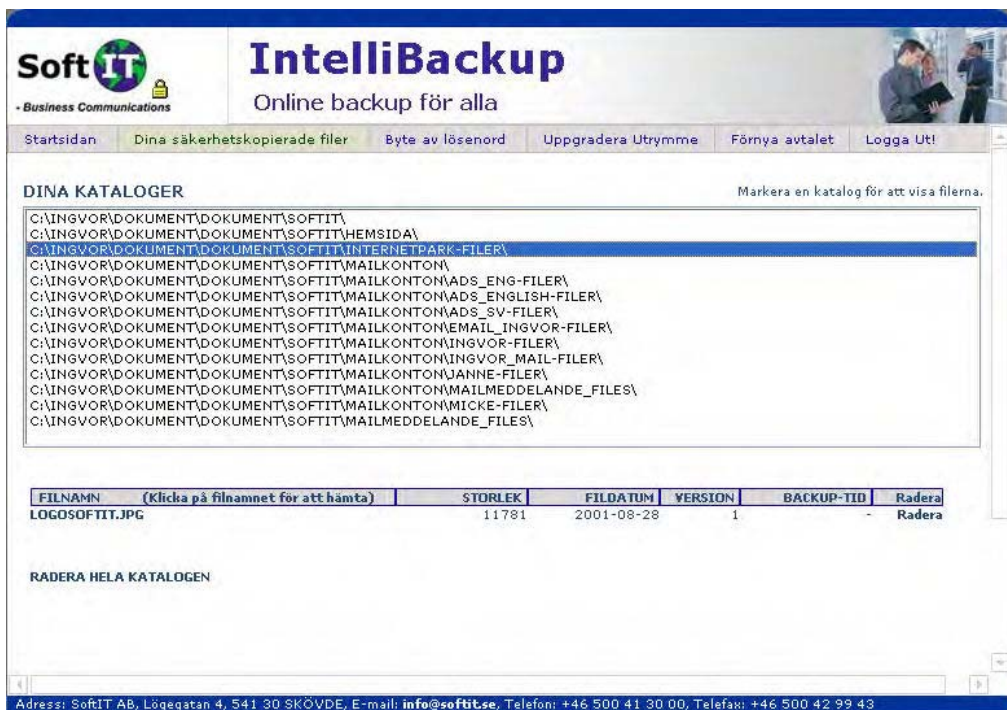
Soft IT
- Business Communications

IntelliBackup
Online backup för alla

Startsidan | Dina säkerhetskopierade filer | Byte av lösenord | Uppgradera Utrymme | Förnya avtalet | Logga Ut!

DINA KATALOGER

Markera en katalog för att visa filerna.

C:\INGVOR\DOKUMENT\DOKUMENT\SOFTIT\
C:\INGVOR\DOKUMENT\DOKUMENT\SOFTIT\HEMSIDA\
C:\INGVOR\DOKUMENT\DOKUMENT\SOFTIT\INTERNETPARK-FILER\
C:\INGVOR\DOKUMENT\DOKUMENT\SOFTIT\MAILKONTON\
C:\INGVOR\DOKUMENT\DOKUMENT\SOFTIT\MAILKONTON\ADS_ENG-FILER\
C:\INGVOR\DOKUMENT\DOKUMENT\SOFTIT\MAILKONTON\ADS_ENGLISH-FILER\
C:\INGVOR\DOKUMENT\DOKUMENT\SOFTIT\MAILKONTON\ADS_SV-FILER\
C:\INGVOR\DOKUMENT\DOKUMENT\SOFTIT\MAILKONTON\EMAIL_INGVOR-FILER\
C:\INGVOR\DOKUMENT\DOKUMENT\SOFTIT\MAILKONTON\INGVOR-FILER\
C:\INGVOR\DOKUMENT\DOKUMENT\SOFTIT\MAILKONTON\INGVOR_MAIL-FILER\
C:\INGVOR\DOKUMENT\DOKUMENT\SOFTIT\MAILKONTON\JANNE-FILER\
C:\INGVOR\DOKUMENT\DOKUMENT\SOFTIT\MAILKONTON\MAILMEDDELANDE_FILES\
C:\INGVOR\DOKUMENT\DOKUMENT\SOFTIT\MAILKONTON\MICKE-FILER\
C:\INGVOR\DOKUMENT\DOKUMENT\SOFTIT\MAILMEDDELANDE_FILES\

| FILNAMN (Klicka på filnamnet för att hämta) | STORLEK | FILDATUM | VERSION | BACKUP-TID | Radera |
|---|---|---|---|---|---|
| LOGOSOFTIT.JPG | 11781 | 2001-08-28 | 1 | - | Radera |

RADERA HELA KATALOGEN

Adress: SoftIT AB, Lögegatan 4, 541 30 SKÖVDE, E-mail: info@softit.se, Telefon: +46 500 41 30 00, Telefax: +46 500 42 99 43